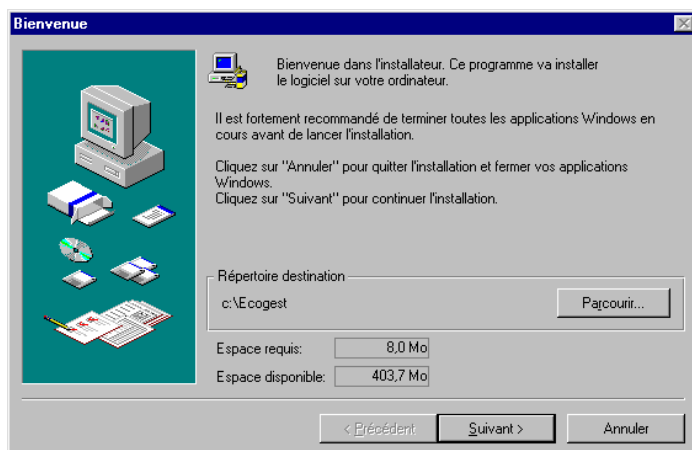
Bienvenue

Bienvenue dans l'installateur. Ce programme va installer le logiciel sur votre ordinateur.

Il est fortement recommandé de terminer toutes les applications Windows en cours avant de lancer l'installation.

Cliquez sur "Annuler" pour quitter l'installation et fermer vos applications Windows.
Cliquez sur "Suivant" pour continuer l'installation.

Répertoire destination

c:\Ecogest

Parcourir...

Espace requis: 8,0 Mo

Espace disponible: 403,7 Mo

< Précédent

Suivant >

Annuler